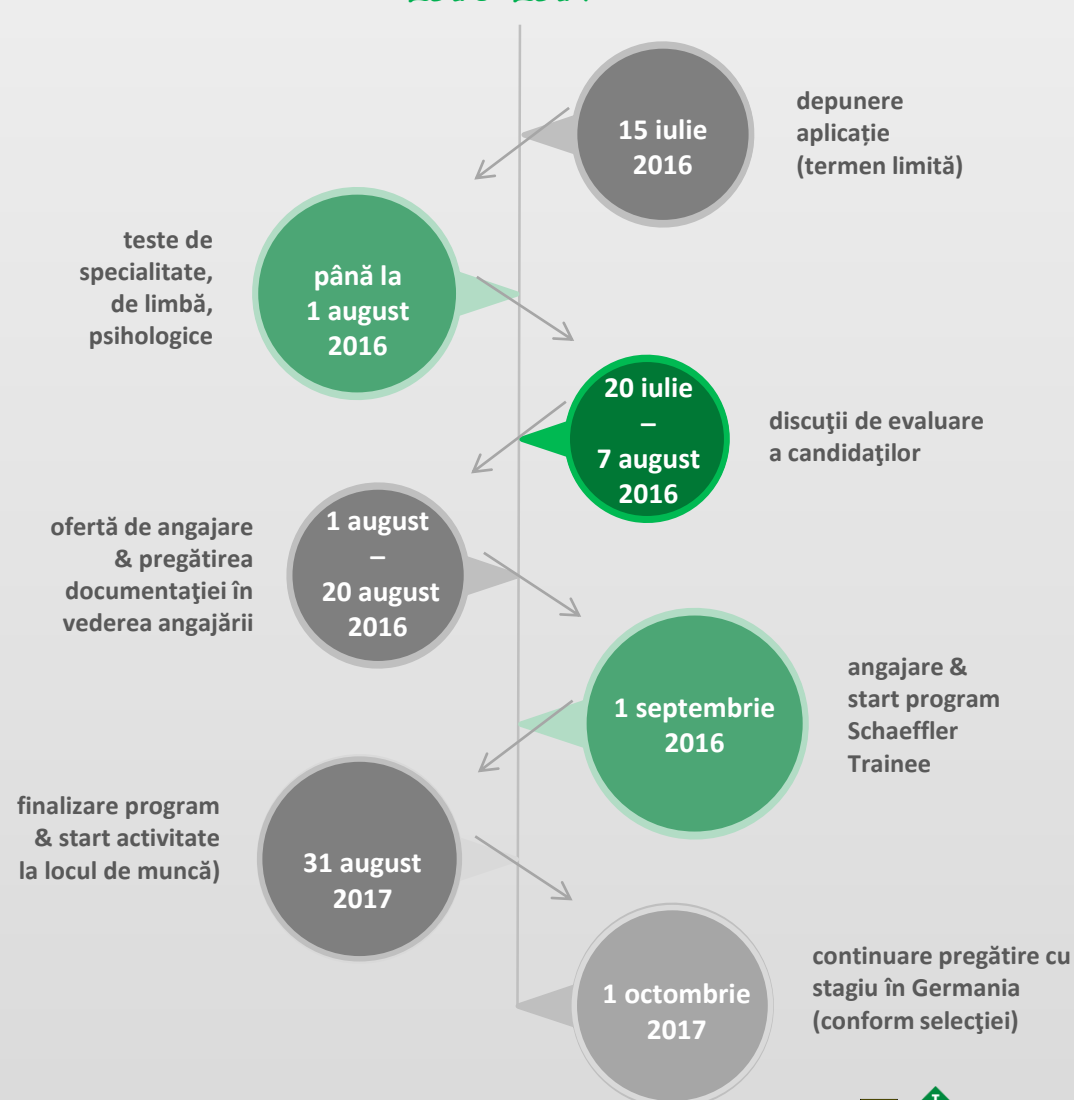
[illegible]

15 iulie 2016

depunere aplicație (termen limită)

teste de specialitate, de limbă, psihologice

până la 1 august 2016

20 iulie – 7 august 2016

discuţii de evaluare a candidaţilor

ofertă de angajare & pregătirea documentaţiei în vederea angajării

1 august – 20 august 2016

1 septembrie 2016

angajare & start program Schaeffler Trainee

finalizare program & start activitate la locul de muncă)

31 august 2017

1 octombrie 2017

continuare pregătire cu stagiu în Germania (conform selecţiei)